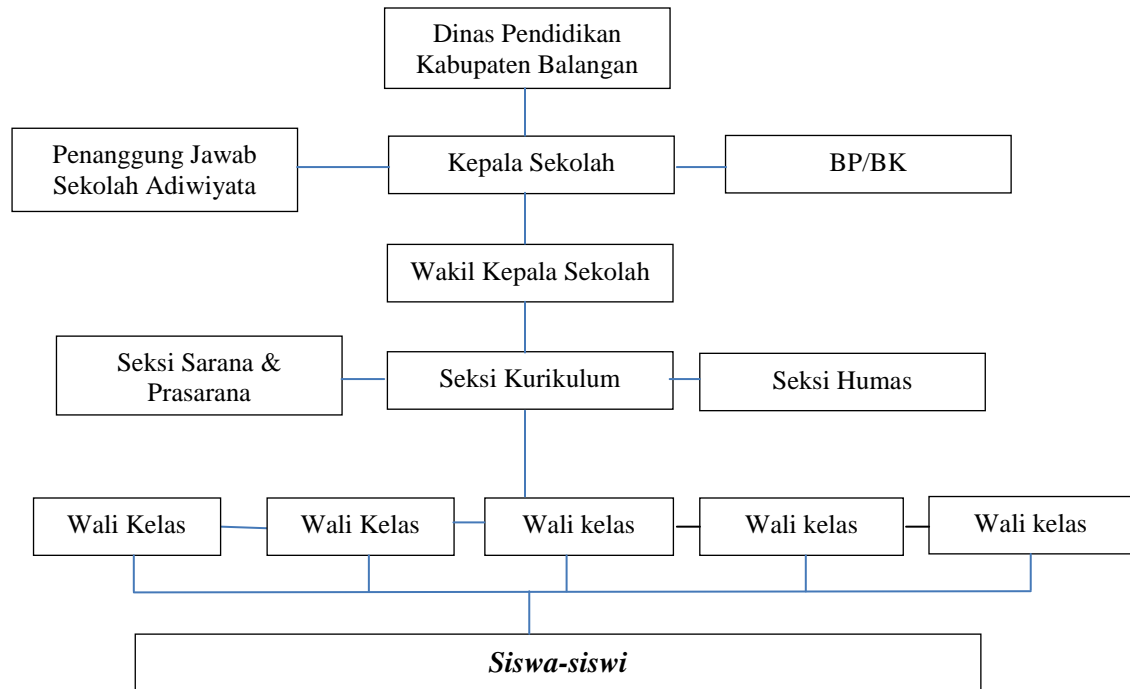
Dinas Pendidikan Kabupaten Balangan

Penanggung Jawab Sekolah Adiwiyata

Kepala Sekolah

BP/BK

Wakil Kepala Sekolah

Seksi Sarana & Prasarana

Seksi Kurikulum

Seksi Humas

Wali Kelas

Wali Kelas

Wali kelas

Wali kelas

Wali kelas

*Siswa-siswi*